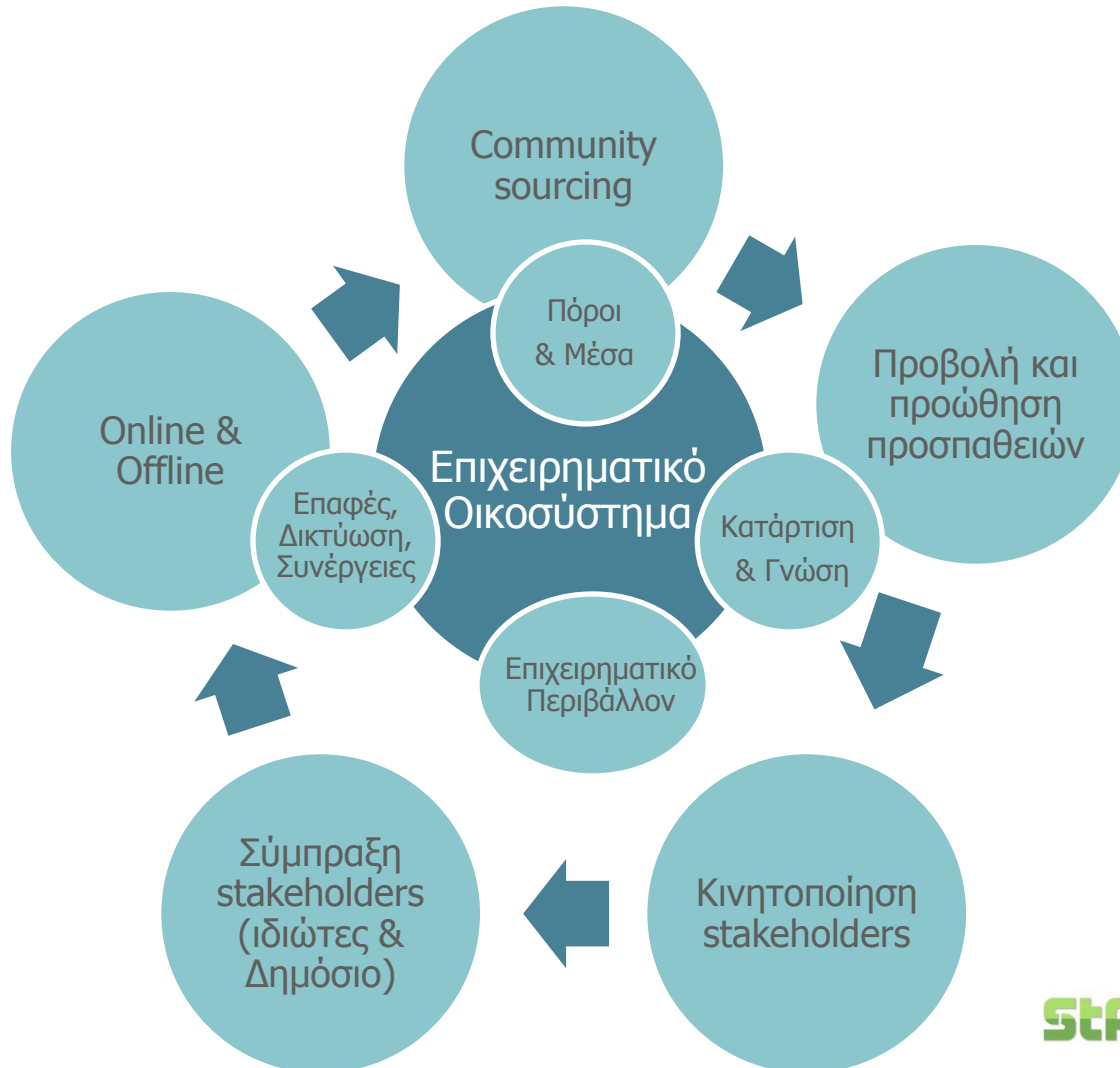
Community sourcing

Πόροι & Μέσα

Προβολή και προώθηση προσπαθειών

Online & Offline

Επαφές, Δικτύωση, Συνέργειες

Επιχειρηματικό Οικοσύστημα

Κατάρτιση & Γνώση

Επιχειρηματικό Περιβάλλον

Σύμπραξη stakeholders (ιδιώτες & Δημόσιο)

Κινητοποίηση stakeholders

St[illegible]